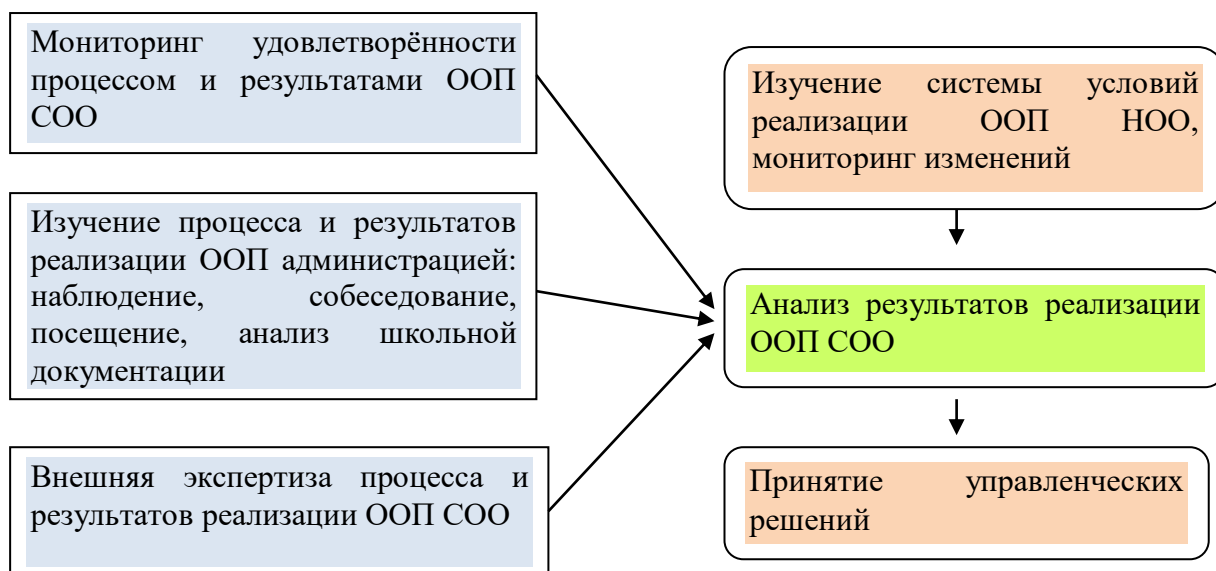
Мониторинг удовлетворённости процессом и результатами ООП СОО

Изучение процесса и результатов реализации ООП администрацией: наблюдение, собеседование, посещение, анализ школьной документации

Внешняя экспертиза процесса и результатов реализации ООП СОО

Изучение системы условий реализации ООП НОО, мониторинг изменений

Анализ результатов реализации ООП СОО

Принятие управленческих решений